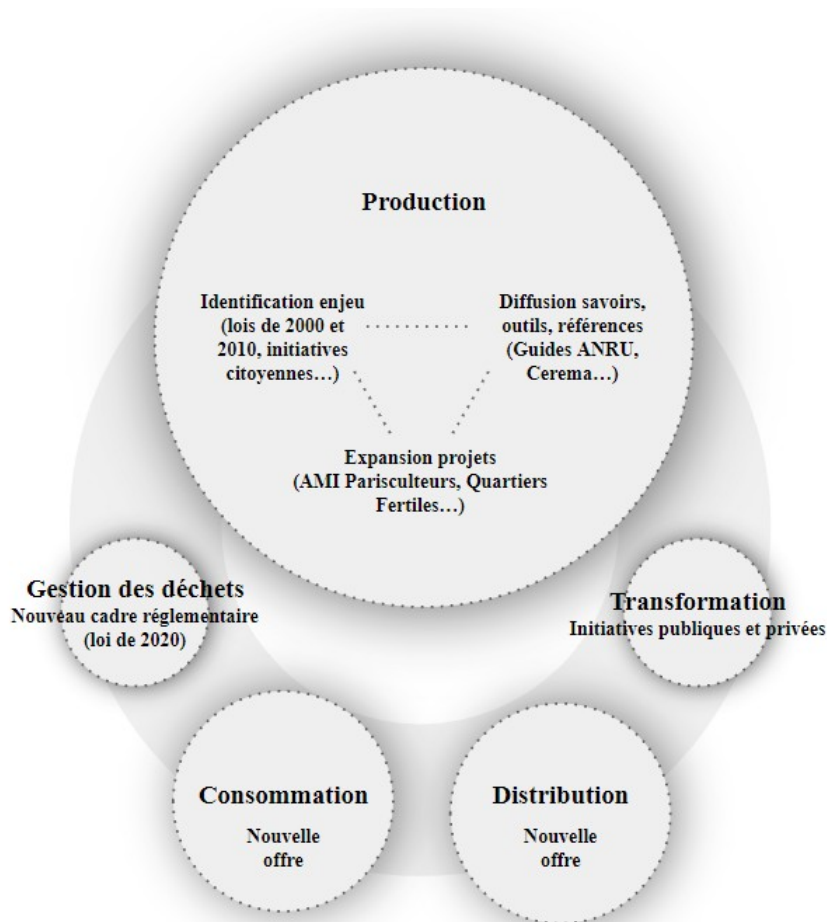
Production

Identification enjeu (lois de 2000 et 2010, initiatives citoyennes…)

Diffusion savoirs, outils, références (Guides ANRU, Cerema…)

Expansion projets (AMI Parisculteurs, Quartiers Fertiles…)

Gestion des déchets
Nouveau cadre réglementaire (loi de 2020)

Transformation
Initiatives publiques et privées

Consommation
Nouvelle offre

Distribution
Nouvelle offre